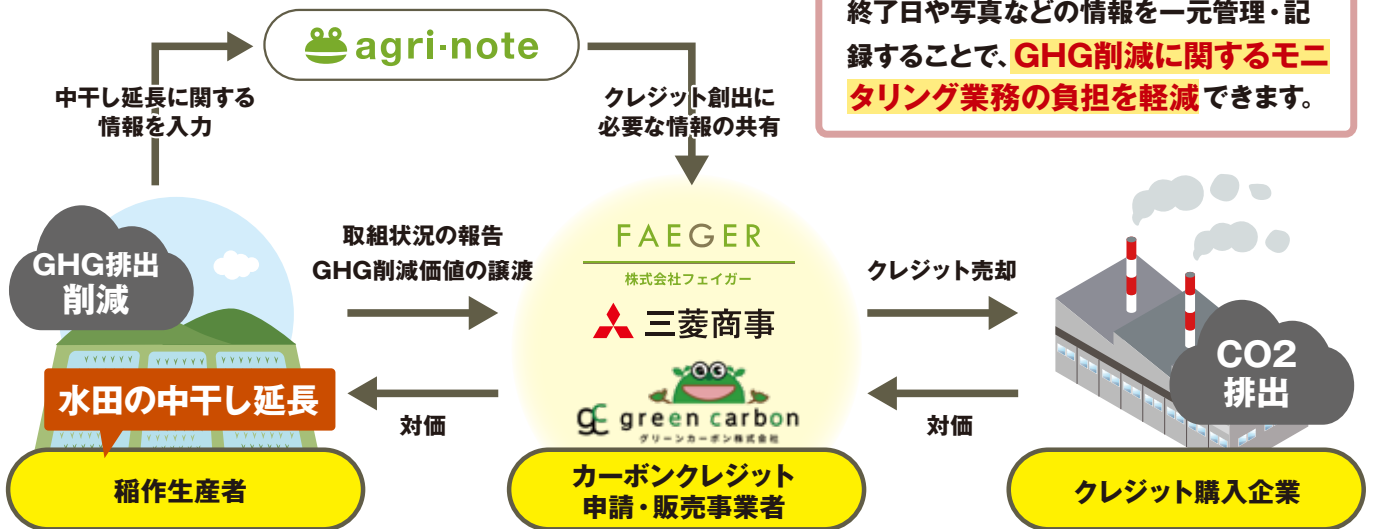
agri·note

終了日や写真などの情報を一元管理・記録することで、GHG削減に関するモニタリング業務の負担を軽減できます。

中干し延長に関する情報を入力

クレジット創出に必要な情報の共有

GHG排出削減

水田の中干し延長

稲作生産者

取組状況の報告
GHG削減価値の譲渡

対価

FAEGER
株式会社フェイガー

三菱商事

green carbon
グリーンカーボン株式会社

カーボンクレジット申請・販売事業者

クレジット売却

対価

CO2
排出

クレジット購入企業